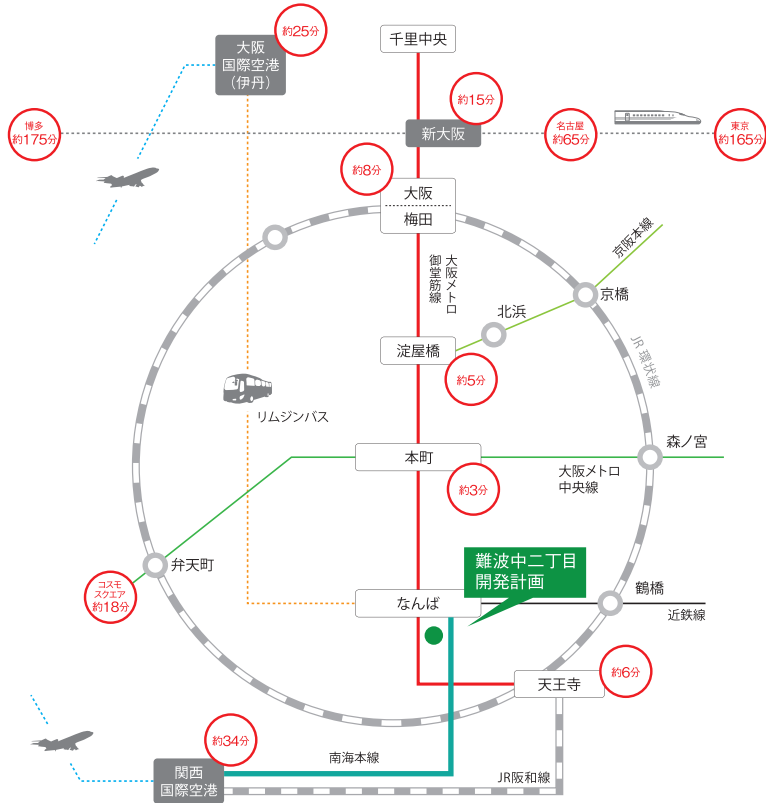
大阪
国際空港
（伊丹）

約25分

千里中央

約15分

博多
約175分

新大阪

名古屋
約65分

東京
約165分

約8分

大阪
梅田

大阪メトロ
御堂筋線

京阪本線

北浜

京橋

JR環状線

淀屋橋

約5分

リムジンバス

本町

約3分

森ノ宮

大阪メトロ
中央線

難波中二丁目
開発計画

弁天町

コスモ
スクエア
約18分

鶴橋

なんば

近鉄線

約6分

天王寺

約34分

南海本線

関西
国際空港

JR阪和線